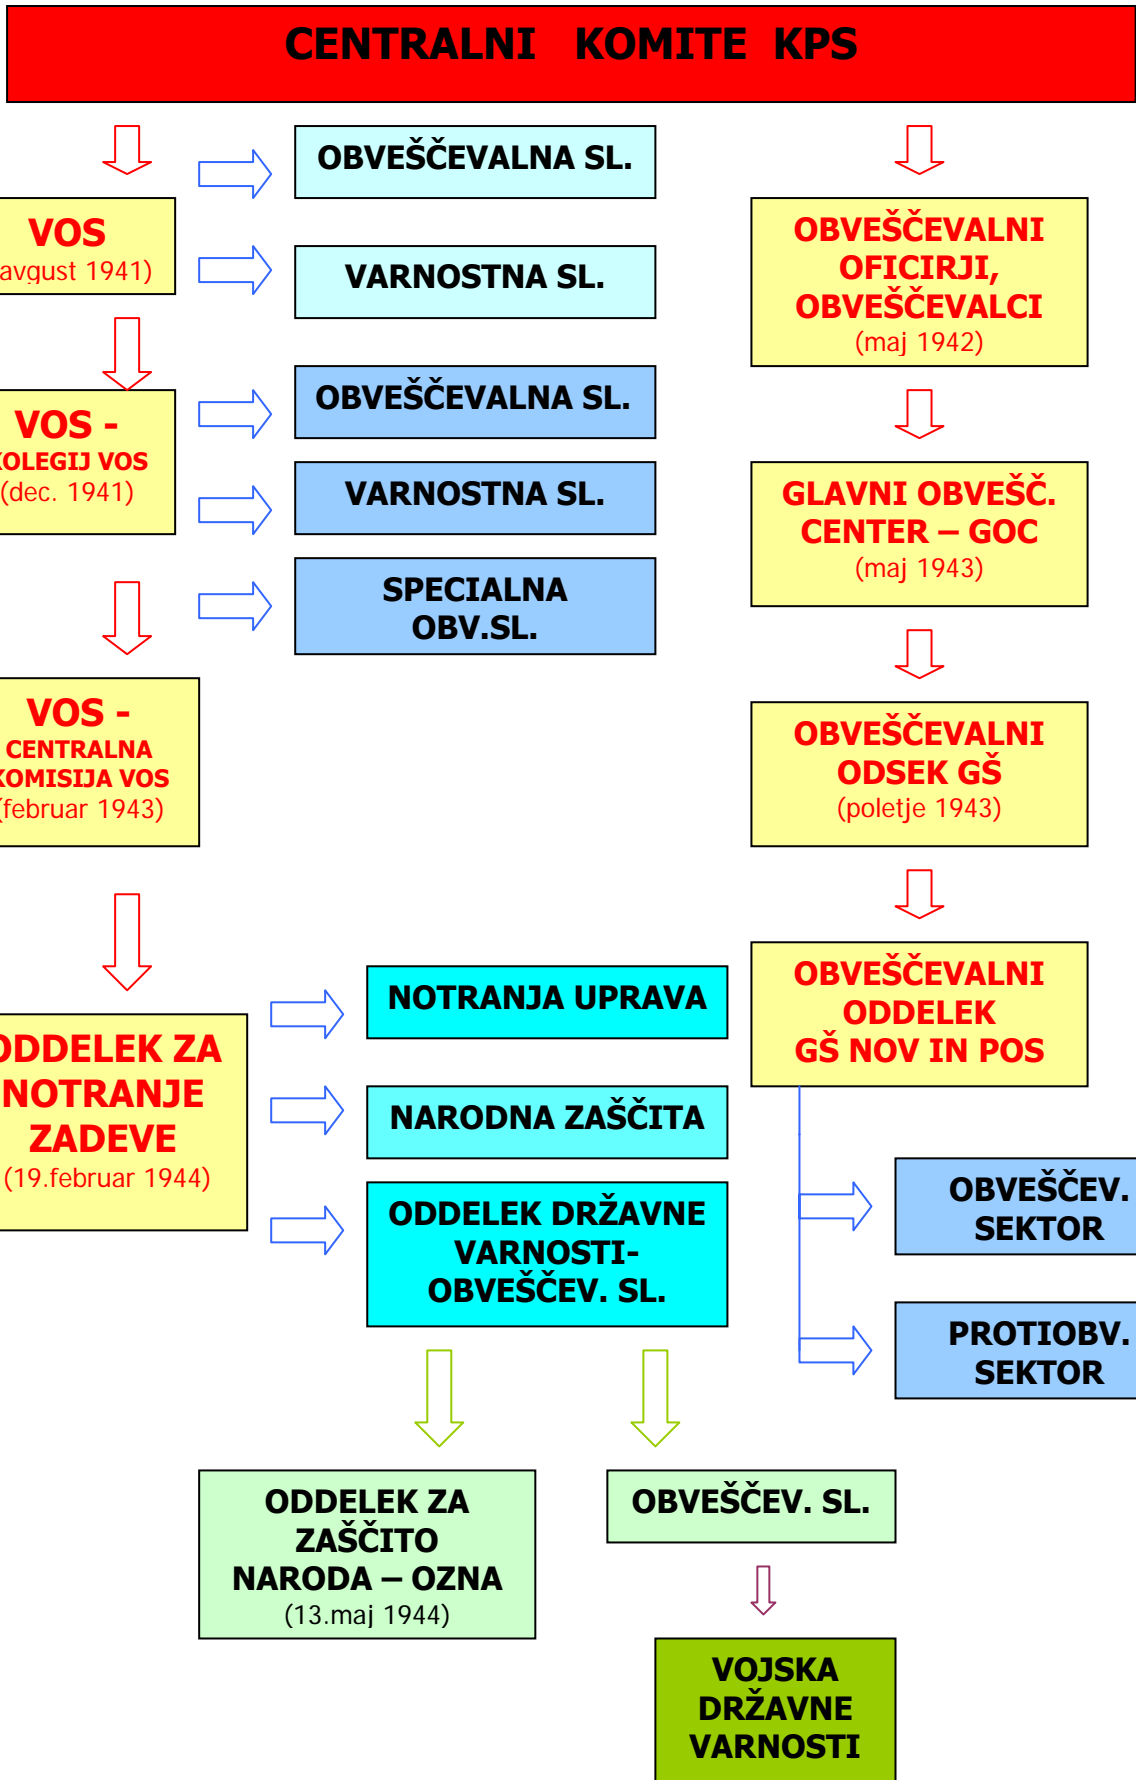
CENTRALNI KOMITE KPS

VOS
avgust 1941)

OBVEŠČEVALNA SL.

VARNOSTNA SL.

OBVEŠČEVALNI OFICIRJI, OBVEŠČEVALCI
(maj 1942)

VOS -
OLEGIJ VOS
(dec. 1941)

OBVEŠČEVALNA SL.

VARNOSTNA SL.

SPECIALNA OBV.SL.

GLAVNI OBVEŠČ. CENTER – GOC
(maj 1943)

VOS -
CENTRALNA
OMISIJA VOS
februar 1943)

OBVEŠČEVALNI ODSEK GŠ
(poletje 1943)

DDELEK ZA NOTRANJE ZADEVE
(19.februar 1944)

NOTRANJA UPRAVA

NARODNA ZAŠČITA

ODDELEK DRŽAVNE VARNOSTI- OBVEŠČEV. SL.

OBVEŠČEVALNI ODDELEK GŠ NOV IN POS

OBVEŠČEV. SEKTOR

PROTIOBV. SEKTOR

ODDELEK ZA ZAŠČITO NARODA – OZNA
(13.maj 1944)

OBVEŠČEV. SL.

VOJSKA DRŽAVNE VARNOSTI